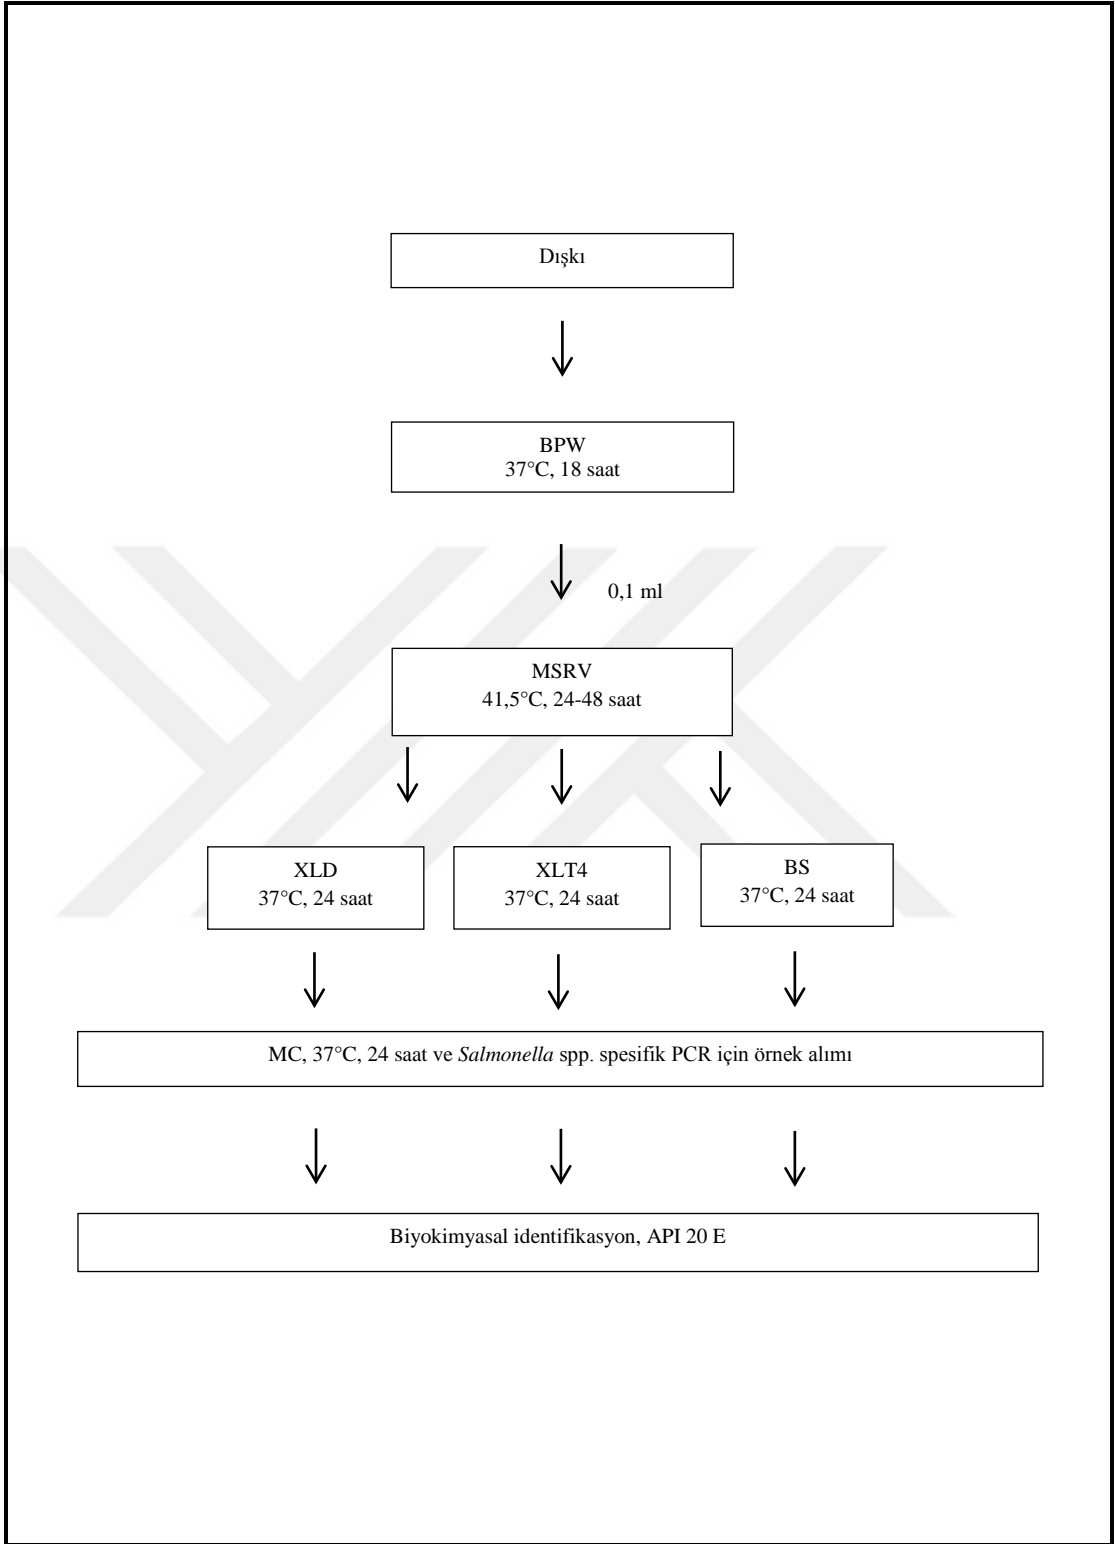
Dışkı

BPW
37°C, 18 saat

0,1 ml

MSRV
41,5°C, 24-48 saat

XLD
37°C, 24 saat

XLT4
37°C, 24 saat

BS
37°C, 24 saat

MC, 37°C, 24 saat ve *Salmonella* spp. spesifik PCR için örnek alımı

Biyokimyasal identifikasyon, API 20 E